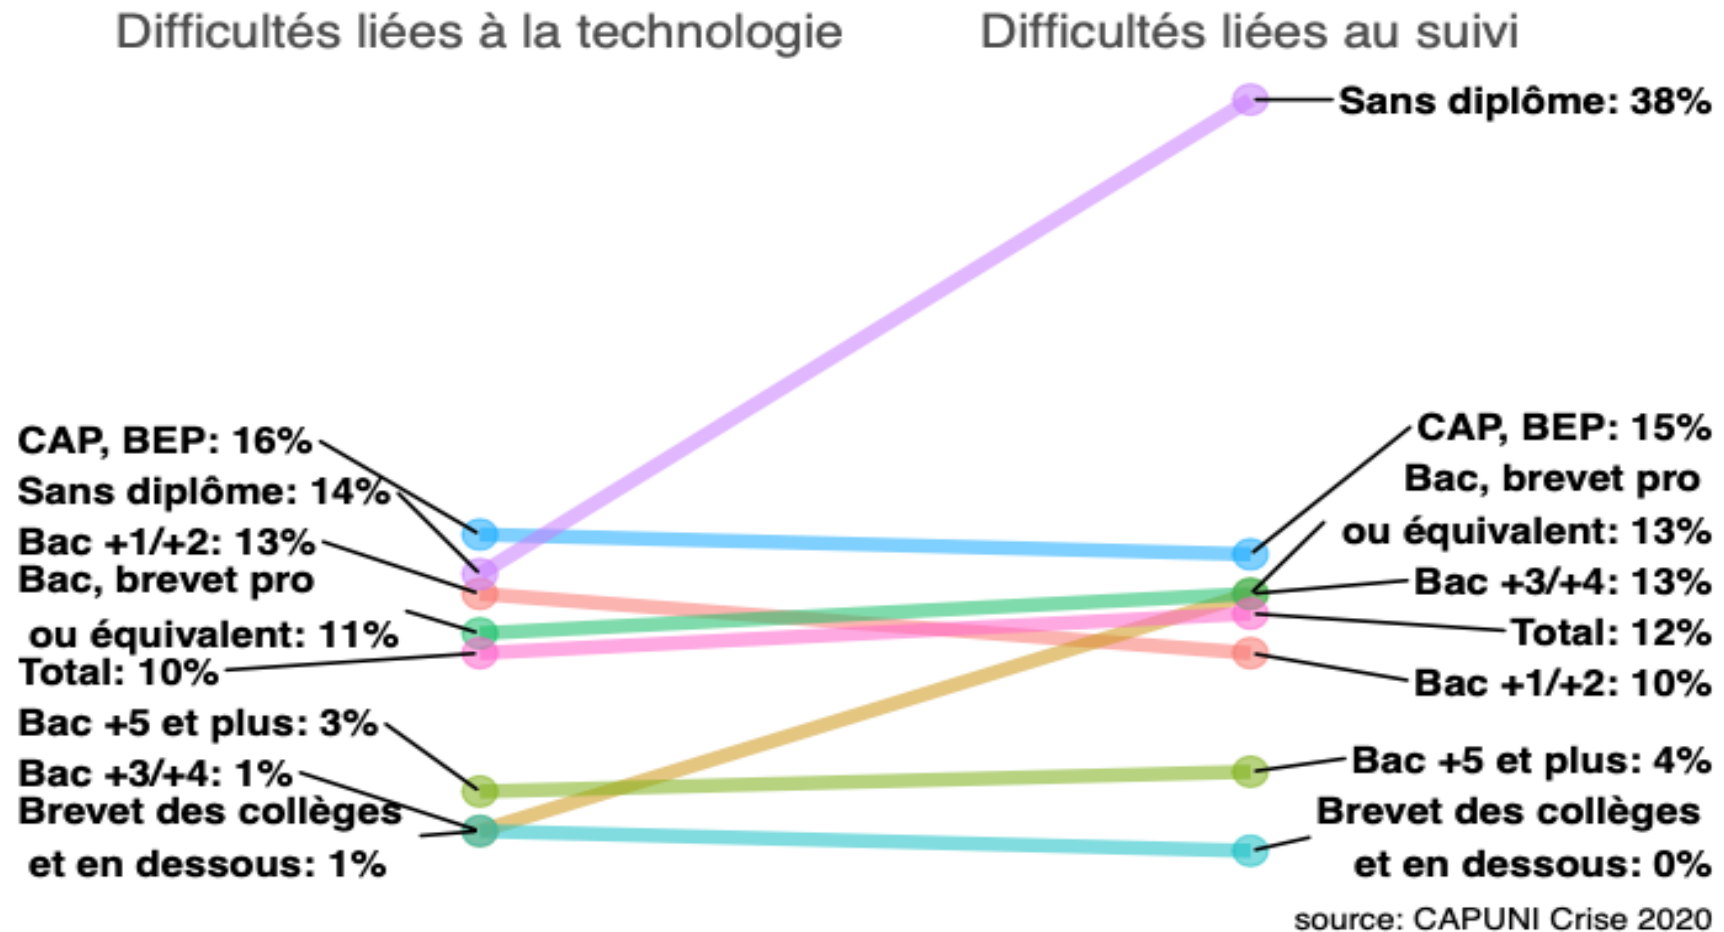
Difficultés liées à la technologie

Difficultés liées au suivi

Sans diplôme: 38%

CAP, BEP: 16%
Sans diplôme: 14%
Bac +1/+2: 13%
Bac, brevet pro ou équivalent: 11%
Total: 10%
Bac +5 et plus: 3%
Bac +3/+4: 1%
Brevet des collèges et en dessous: 1%

CAP, BEP: 15%
Bac, brevet pro ou équivalent: 13%
Bac +3/+4: 13%
Total: 12%
Bac +1/+2: 10%
Bac +5 et plus: 4%
Brevet des collèges et en dessous: 0%

source: CAPUNI Crise 2020